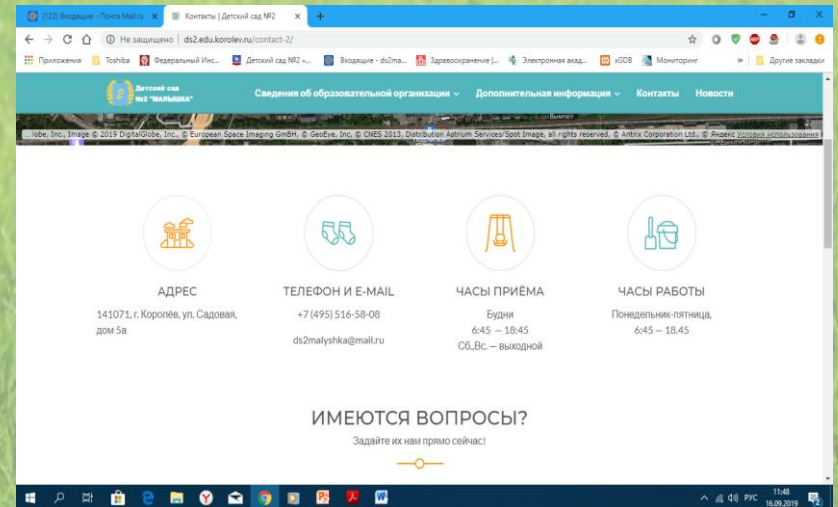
(123) Входящие - Почта Mail.ru ×
Контакты | Детский сад №2 ×
+

Не защищено | ds2.edu.korolev.ru/contact-2/

Приложения  Toshiba  Федеральный Инс...  Детский сад №2 ...  Входящие - ds2ma...  Здравоохранение (...  Электронная акад...  xGDB  Мониторинг  »  Другие закладки

Детский сад №2 "МАЛЫШКА"

Сведения об образовательной организации  Дополнительная информация  Контакты  Новости

... lobe, Inc., Image © 2019 DigitalGlobe, Inc., © European Space Imaging GmbH, © GeoEye, Inc, © CNES 2013, Distribution Astrium Services/Spot Image, all rights reserved, © Antrix Corporation Ltd., © Яндекс Условия использования

АДРЕС
141071, г. Королёв, ул. Садовая, дом 5а

ТЕЛЕФОН И E-MAIL
+7 (495) 516-58-08
ds2malyshka@mail.ru

ЧАСЫ ПРИЁМА
Будни
6:45 — 18:45
Сб.,Вс. – выходной

ЧАСЫ РАБОТЫ
Понедельник-пятница,
6:45 — 18.45

ИМЕЮТСЯ ВОПРОСЫ?
Задайте их нам прямо сейчас!

РУС 11:48 16.09.2019